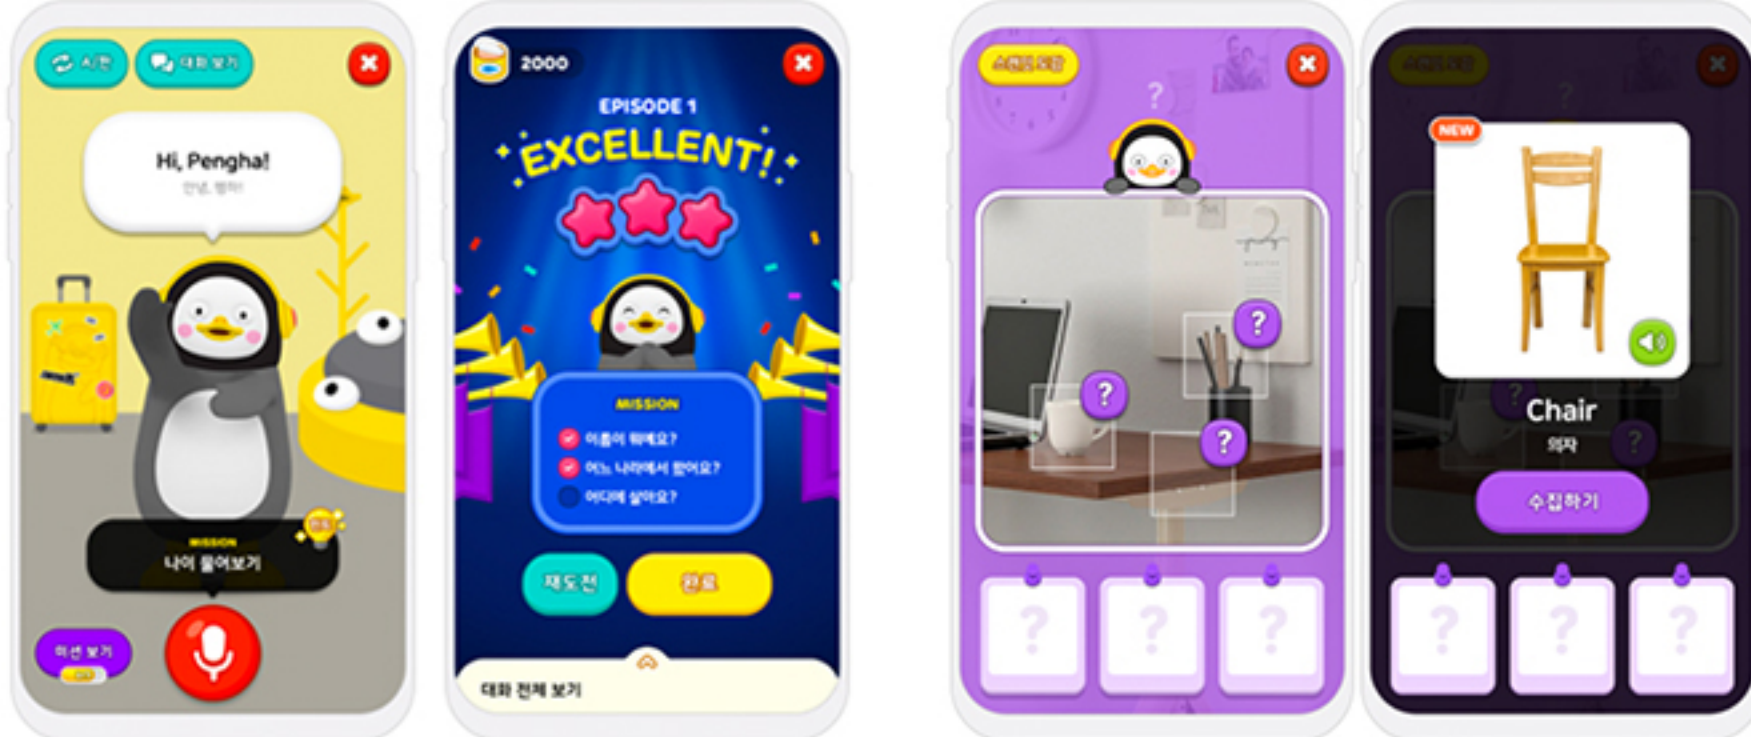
시전 대화 보기

Hi, Pengha!
안녕, 펭하!

MISSION
나이 물어보기

미션 보기

2000

EPISODE 1
EXCELLENT!

MISSION
이름이 뭐예요?
어느 나라에서 왔어요?
어디에 살아요?

재도전
완료

대화 전체 보기

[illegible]

?
?
?
?

?
?
?

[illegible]

NEW

Chair
의자

수집하기

?
?
?